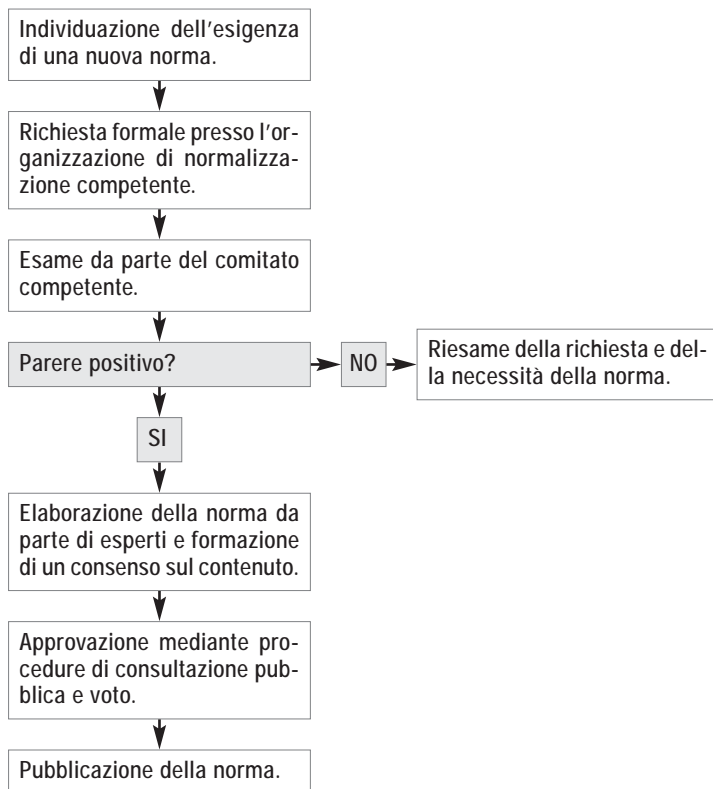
Individuazione dell'esigenza di una nuova norma.

Richiesta formale presso l'organizzazione di normalizzazione competente.

Esame da parte del comitato competente.

Parere positivo?

NO

Riesame della richiesta e della necessità della norma.

SI

Elaborazione della norma da parte di esperti e formazione di un consenso sul contenuto.

Approvazione mediante procedure di consultazione pubblica e voto.

Pubblicazione della norma.